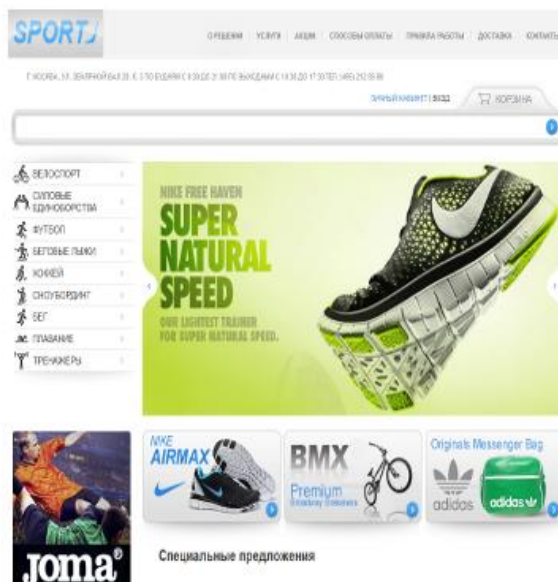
SPORT

О РЕШЕНИИ | УСЛУГИ | АКЦИИ | СПОСОБЫ ОПЛАТЫ | ПРАВИЛА РАБОТЫ | ДОСТАВКА | КОНТАКТЫ

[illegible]

ЛИЧНЫЙ КАБИНЕТ | ВХОД | КОРЗИНА

ВЕЛОСПОРТ
СИЛОВЫЕ ЕДИНОБОРСТВА
ФУТБОЛ
БЕГОВЫЕ ЛЫЖИ
ХОККЕЙ
СНОУБОРДИНГ
БЕГ
ПЛАВАНИЕ
ТРЕНАЖЕРЫ

NIKE FREE HAVEN
SUPER NATURAL SPEED
OUR LIGHTEST TRAINER FOR SUPER NATURAL SPEED.

NIKE AIRMAX

BMX
Premium
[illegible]

Originals Messenger Bag
adidas
adidas

Joma

Специальные предложения